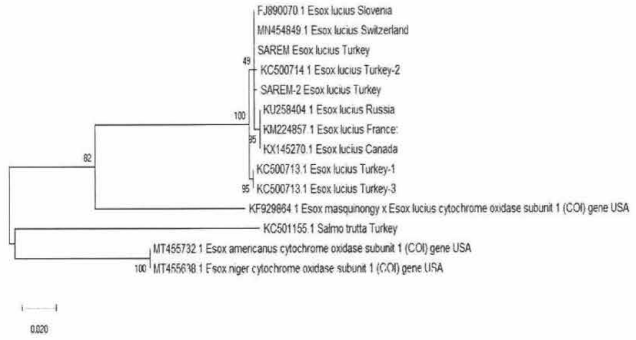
FJ890070.1 Esox lucius Slovenia
MN454849.1 Esox lucius Switzerland
SAREM Esox lucius Turkey
49
KC500714.1 Esox lucius Turkey-2
SAREM-2 Esox lucius Turkey
100
KU258404.1 Esox lucius Russia
KM224857.1 Esox lucius France
95
KX145270.1 Esox lucius Canada
82
KC500713.1 Esox lucius Turkey-1
95
KC500713.1 Esox lucius Turkey-3
KF929864.1 Esox masquinongy x Esox lucius cytochrome oxidase subunit 1 (COI) gene USA
KC501155.1 Salmo trutta Turkey
MT455732.1 Esox americanus cytochrome oxidase subunit 1 (COI) gene USA
100
MT455638.1 Esox niger cytochrome oxidase subunit 1 (COI) gene USA
0.020